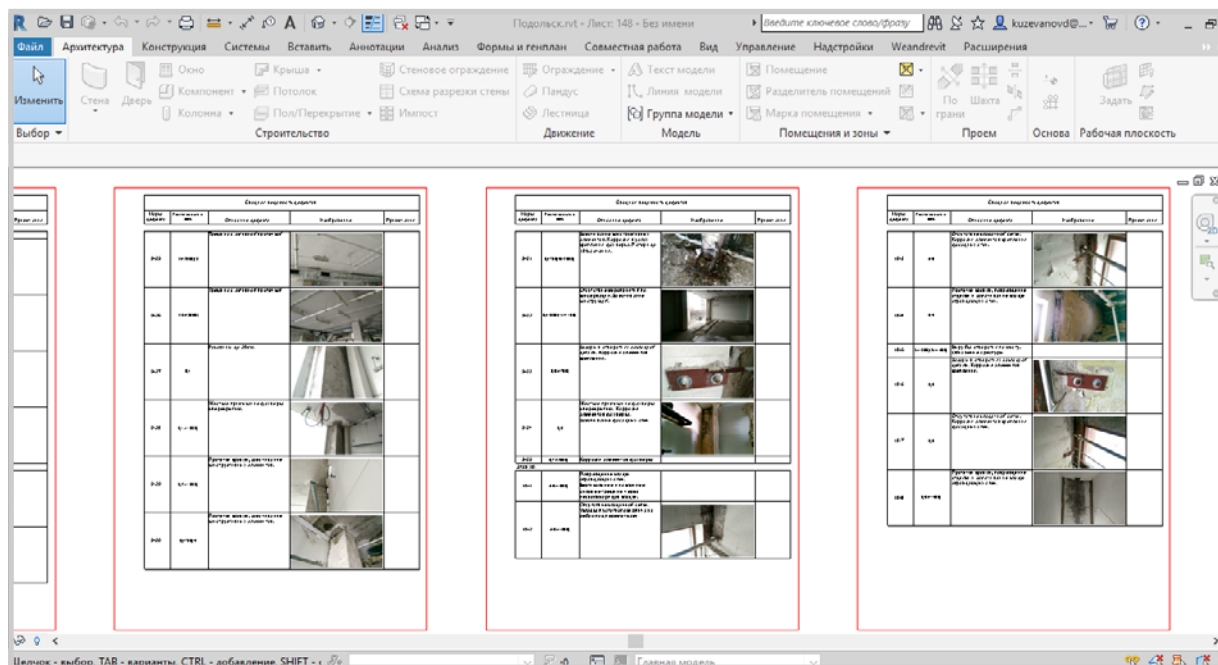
Подольск.rvt - Лист: 148 - Без имени

Введите ключевое слово/фразу

kuzevanovd@...

Файл Архитектура Конструкция Системы Вставить Аннотации Анализ Формы и генплан Совместная работа Вид Управление Надстройки Weandrevit Расширения

Изменить

Выбор

Стена Дверь Окно Компонент Колонна Крыша Потолок Пол/Перекрытие Стеновое ограждение Схема разрезки стены Импост

Строительство

Ограждение Пандус Лестница

Движение

Текст модели Линия модели Группа модели

Модель

Помещение Разделитель помещений Марка помещения

Помещения и зоны

По грани Шахта

Проем

Основа

Задать

Рабочая плоскость

Сводная ведомость дефектов

Сводная ведомость дефектов

Сводная ведомость дефектов

Щелчок - выбор, TAB - варианты, CTRL - добавление, SHIFT - 

Главная модель